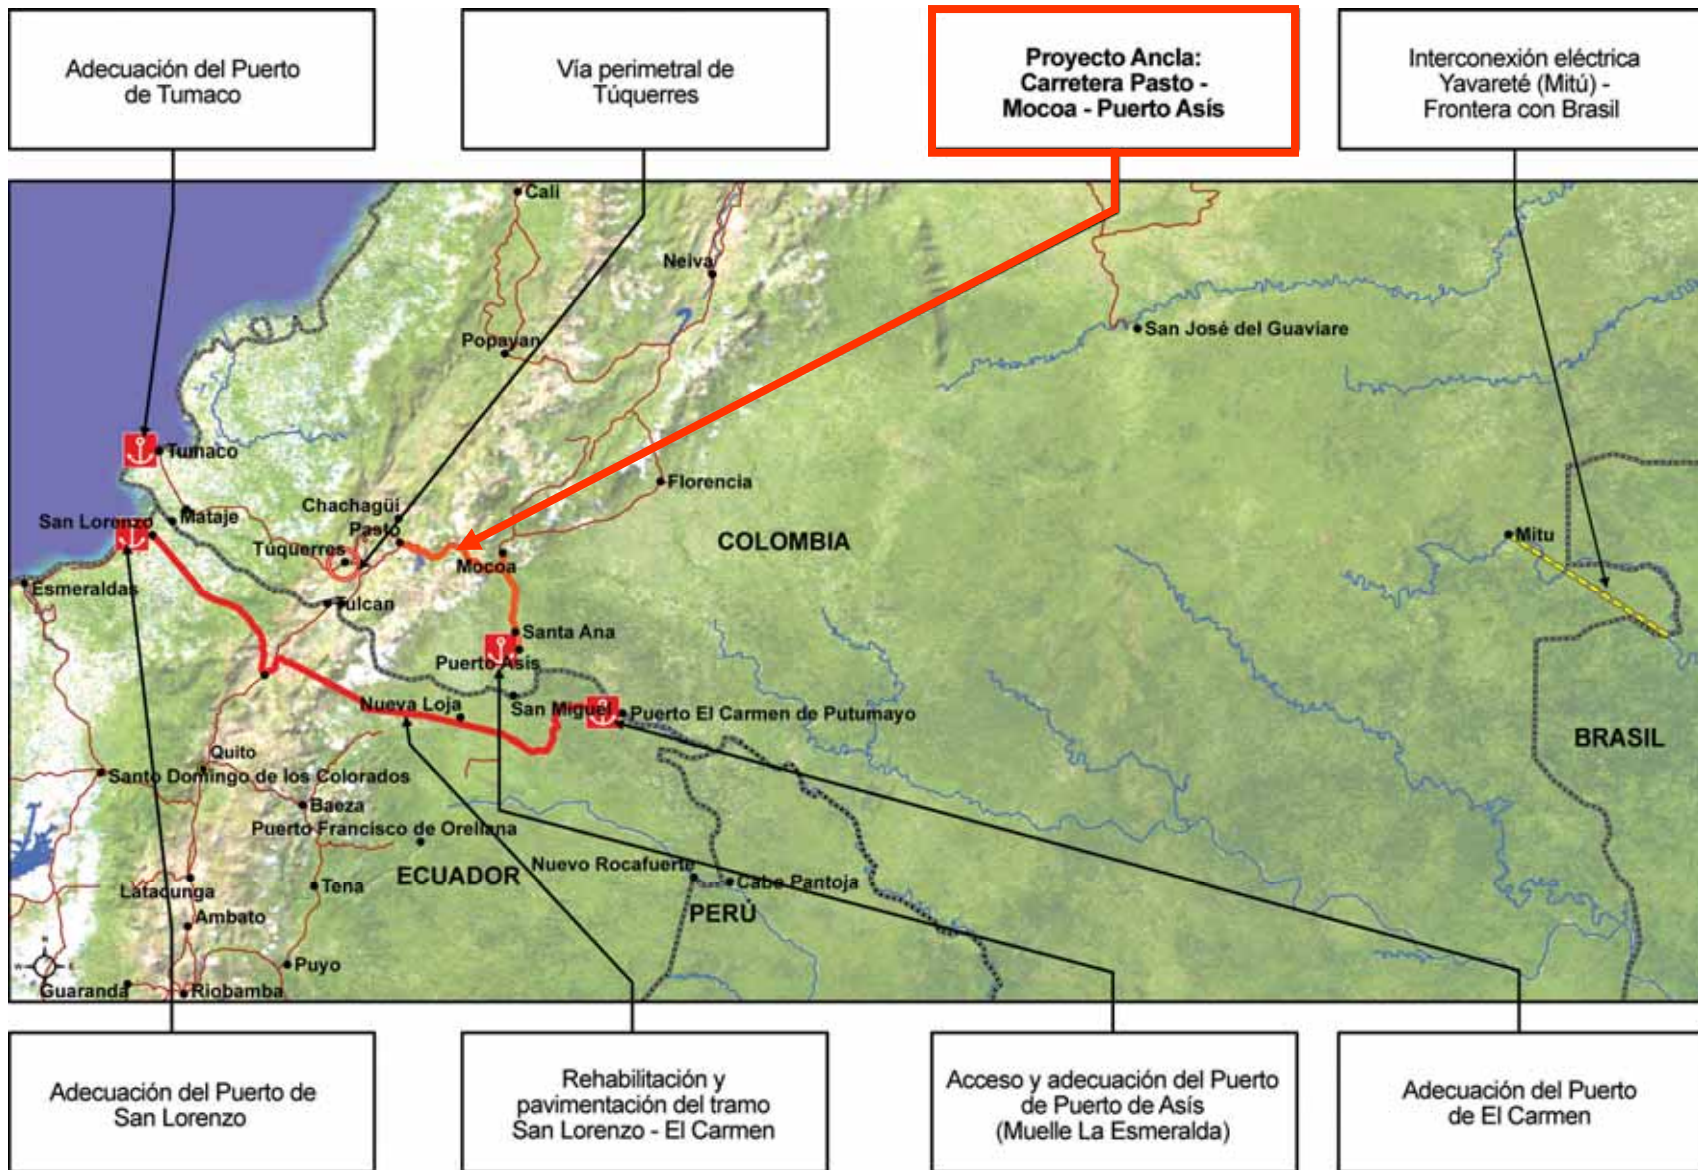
Adecuación del Puerto de Tumaco

Vía perimetral de Túquerres

Proyecto Ancla: Carretera Pasto - Mocoa - Puerto Asís

Interconexión eléctrica Yavareté (Mitú) - Frontera con Brasil

Cali
Neiva
Popayan
San José del Guaviare
Tumaco
Florencia
Chachagüi
Pasto
San Lorenzo
Mataje
Túquerres
Mocoa
COLOMBIA
Mitu
Esmeraldas
Tulcan
Santa Ana
Puerto Asis
Nueva Loja
San Miguel
Puerto El Carmen de Putumayo
BRASIL
Quito
Santo Domingo de los Colorados
Baeza
Puerto Francisco de Orellana
Nuevo Rocafuerte
ECUADOR
Cabo Pantoja
Latacunga
Tena
PERÚ
Ambato
Puyo
Guaranda
Riobamba

Adecuación del Puerto de San Lorenzo

Rehabilitación y pavimentación del tramo San Lorenzo - El Carmen

Acceso y adecuación del Puerto de Puerto de Asís (Muelle La Esmeralda)

Adecuación del Puerto de El Carmen